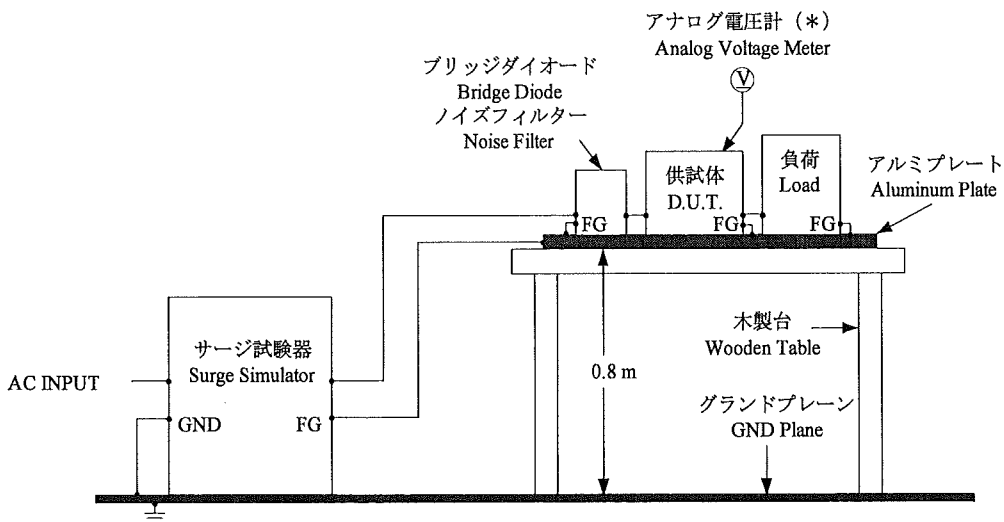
アナログ電圧計（＊）
Analog Voltage Meter

V

ブリッジダイオード
Bridge Diode
ノイズフィルター
Noise Filter

供試体
D.U.T.

負荷
Load

アルミプレート
Aluminum Plate

FG

FG

FG

サージ試験器
Surge Simulator

AC INPUT

GND

FG

0.8 m

木製台
Wooden Table

グランドプレーン
GND Plane